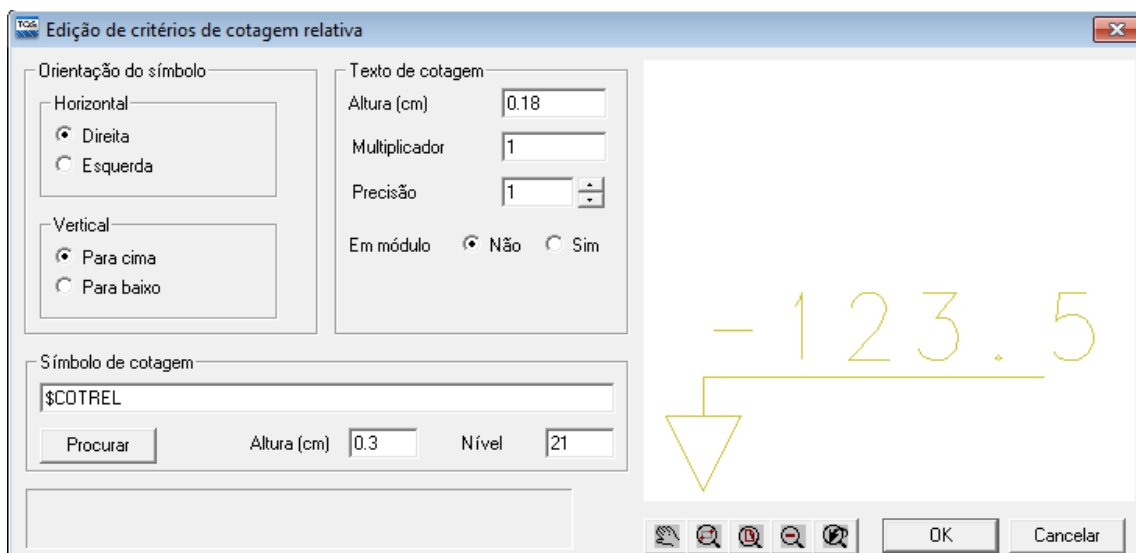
TQS Edição de critérios de cotagem relativa

Orientação do símbolo

Horizontal
Direita
Esquerda

Vertical
Para cima
Para baixo

Texto de cotagem
Altura (cm) 0.18
Multiplicador 1
Precisão 1
Em módulo Não Sim

-123.5

Símbolo de cotagem
$COTREL
Procurar
Altura (cm) 0.3
Nível 21

OK
Cancelar